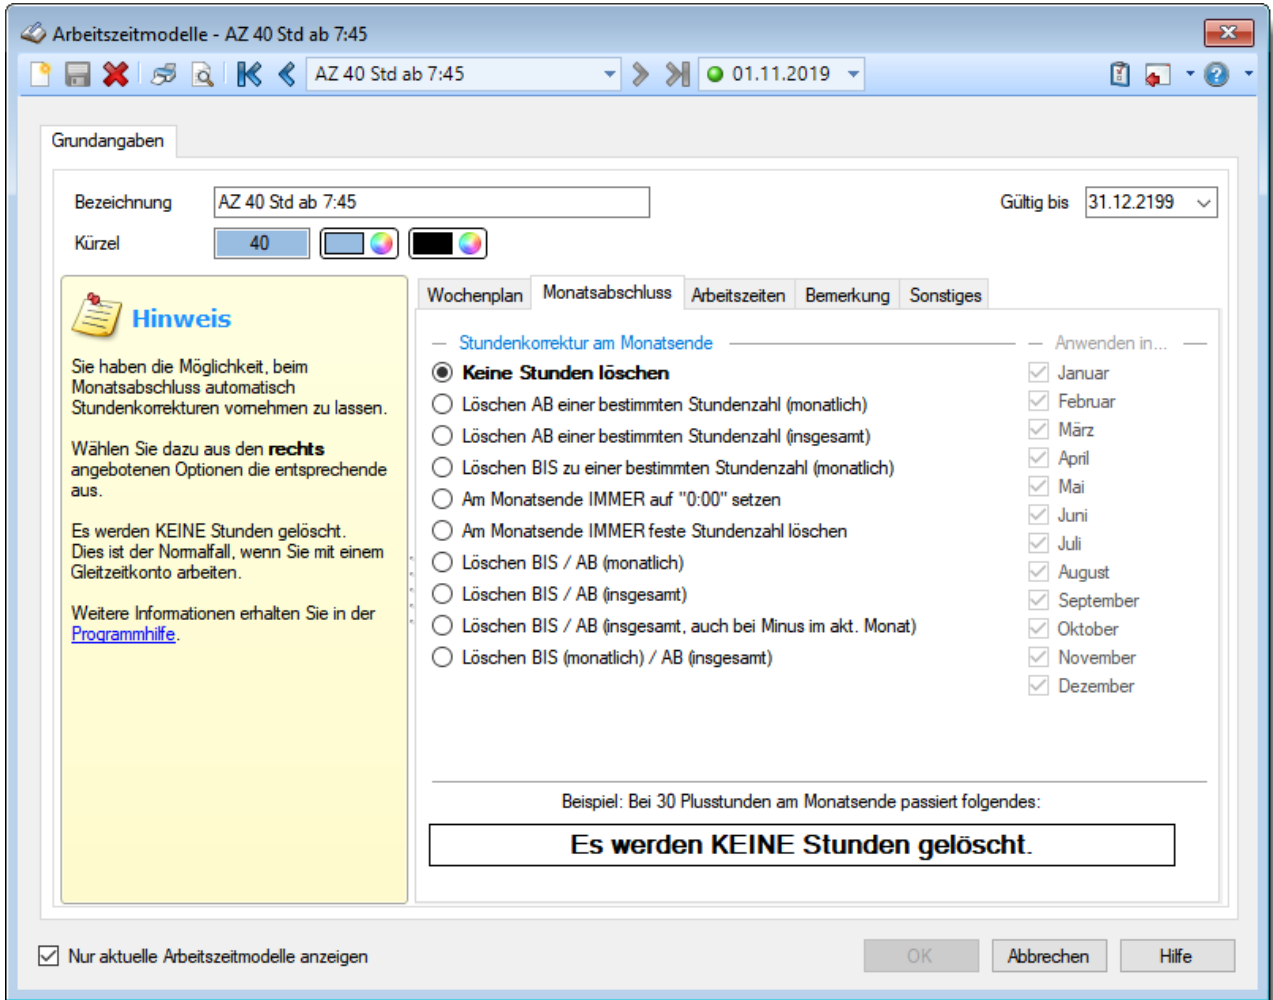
Arbeitszeitmodelle - AZ 40 Std ab 7:45

AZ 40 Std ab 7:45
01.11.2019

Grundangaben

Bezeichnung AZ 40 Std ab 7:45
Gültig bis 31.12.2199
Kürzel 40

Hinweis

Sie haben die Möglichkeit, beim Monatsabschluss automatisch Stundenkorrekturen vornehmen zu lassen.

Wählen Sie dazu aus den **rechts** angebotenen Optionen die entsprechende aus.

Es werden KEINE Stunden gelöscht. Dies ist der Normalfall, wenn Sie mit einem Gleitzeitkonto arbeiten.

Weitere Informationen erhalten Sie in der Programmhilfe.

Wochenplan | Monatsabschluss | Arbeitszeiten | Bemerkung | Sonstiges

Stundenkorrektur am Monatsende
Keine Stunden löschen
Löschen AB einer bestimmten Stundenzahl (monatlich)
Löschen AB einer bestimmten Stundenzahl (insgesamt)
Löschen BIS zu einer bestimmten Stundenzahl (monatlich)
Am Monatsende IMMER auf "0:00" setzen
Am Monatsende IMMER feste Stundenzahl löschen
Löschen BIS / AB (monatlich)
Löschen BIS / AB (insgesamt)
Löschen BIS / AB (insgesamt, auch bei Minus im akt. Monat)
Löschen BIS (monatlich) / AB (insgesamt)

Anwenden in...
Januar
Februar
März
April
Mai
Juni
Juli
August
September
Oktober
November
Dezember

Beispiel: Bei 30 Plusstunden am Monatsende passiert folgendes:
Es werden KEINE Stunden gelöscht.

Nur aktuelle Arbeitszeitmodelle anzeigen
OK
Abbrechen
Hilfe